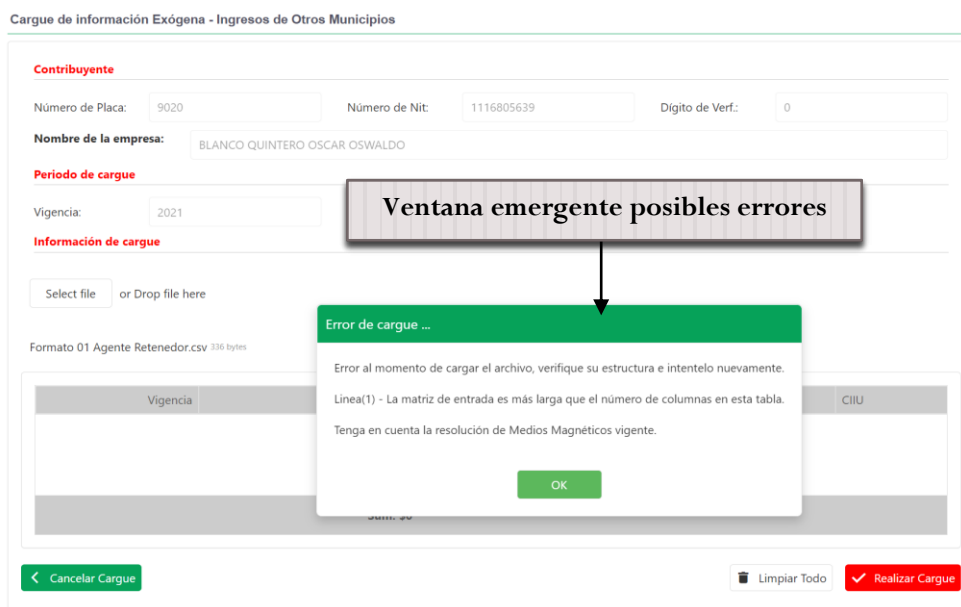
Cargue de información Exógena - Ingresos de Otros Municipios

Contribuyente

Número de Placa: 9020

Número de Nit: 1116805639

Dígito de Verf.: 0

Nombre de la empresa: BLANCO QUINTERO OSCAR OSWALDO

Periodo de cargue

Vigencia: 2021

Ventana emergente posibles errores

Información de cargue

Select file or Drop file here

Formato 01 Agente Retenedor.csv 336 bytes

Error de cargue ...

Error al momento de cargar el archivo, verifique su estructura e intentelo nuevamente.

Linea(1) - La matriz de entrada es más larga que el número de columnas en esta tabla.

Tenga en cuenta la resolución de Medios Magnéticos vigente.

OK

| Vigencia | | CIIU |
|---|---|---|

Sum: $0

Cancelar Cargue

Limpiar Todo

Realizar Cargue